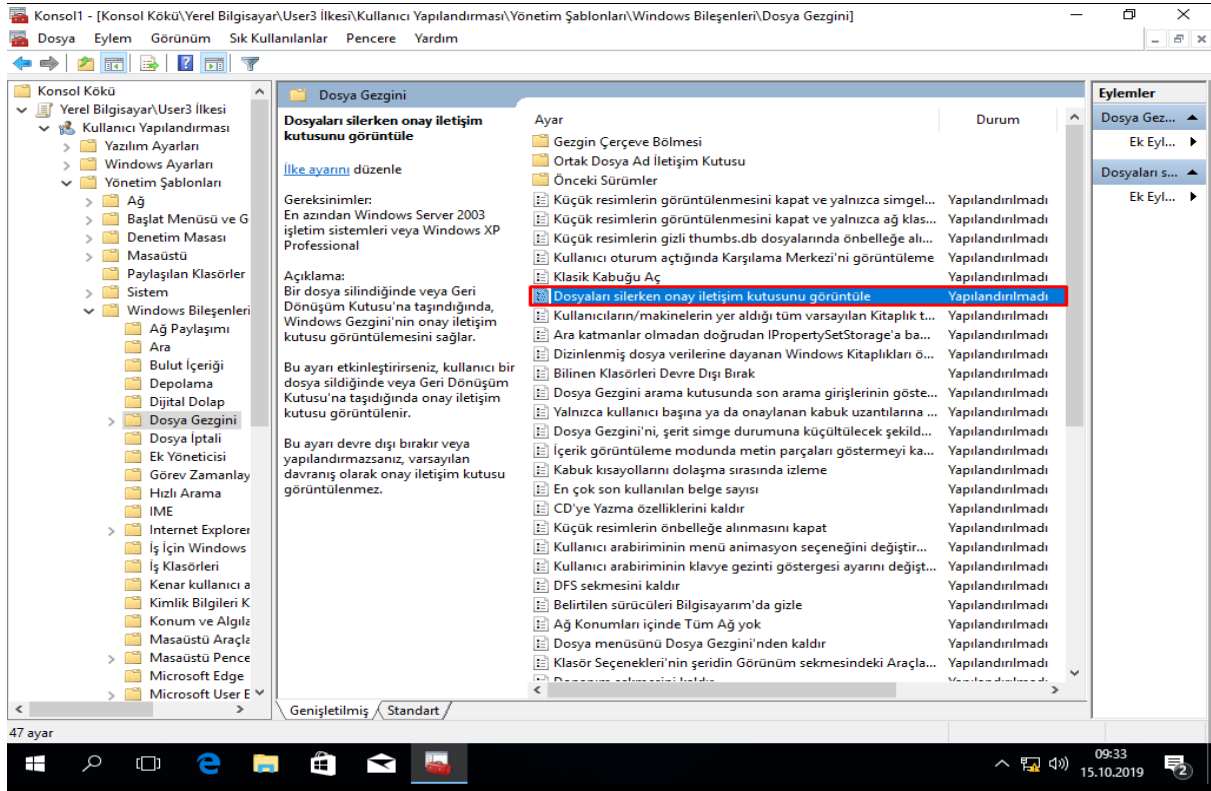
Konsol1 - [Konsol Kökü\Yerel Bilgisayar\User3 İlkesi\Kullanıcı Yapılandırması\Yönetim Şablonları\Windows Bileşenleri\Dosya Gezgini]

Dosya Eylem Görünüm Sık Kullanılanlar Pencere Yardım

Konsol Kökü
Yerel Bilgisayar\User3 İlkesi
Kullanıcı Yapılandırması
Yazılım Ayarları
Windows Ayarları
Yönetim Şablonları
Ağ
Başlat Menüsü ve G
Denetim Masası
Masaüstü
Paylaşılan Klasörler
Sistem
Windows Bileşenleri
Ağ Paylaşımı
Ara
Bulut İçeriği
Depolama
Dijital Dolap
Dosya Gezgini
Dosya İptali
Ek Yöneticisi
Görev Zamanlay
Hızlı Arama
IME
Internet Explorer
İş İçin Windows
İş Klasörleri
Kenar kullanıcı a
Kimlik Bilgileri K
Konum ve Algıla
Masaüstü Araçla
Masaüstü Pence
Microsoft Edge
Microsoft User E

Dosya Gezgini

Dosyaları silerken onay iletişim kutusunu görüntüle

İlke ayarını düzenle

Gereksinimler:
En azından Windows Server 2003 işletim sistemleri veya Windows XP Professional

Açıklama:
Bir dosya silindiğinde veya Geri Dönüşüm Kutusu'na taşındığında, Windows Gezgini'nin onay iletişim kutusu görüntülemesini sağlar.

Bu ayarı etkinleştirirseniz, kullanıcı bir dosya sildiğinde veya Geri Dönüşüm Kutusu'na taşıdığında onay iletişim kutusu görüntülenir.

Bu ayarı devre dışı bırakır veya yapılandırmazsanız, varsayılan davranış olarak onay iletişim kutusu görüntülenmez.

| Ayar | Durum |
|---|---|
| Gezgin Çerçeve Bölmesi | |
| Ortak Dosya Ad İletişim Kutusu | |
| Önceki Sürümler | |
| Küçük resimlerin görüntülenmesini kapat ve yalnızca simgel... | Yapılandırılmadı |
| Küçük resimlerin görüntülenmesini kapat ve yalnızca ağ klas... | Yapılandırılmadı |
| Küçük resimlerin gizli thumbs.db dosyalarında önbelleğe alı... | Yapılandırılmadı |
| Kullanıcı oturum açtığında Karşılama Merkezi'ni görüntüleme | Yapılandırılmadı |
| Klasik Kabuğu Aç | Yapılandırılmadı |
| Dosyaları silerken onay iletişim kutusunu görüntüle | Yapılandırılmadı |
| Kullanıcıların/makinelerin yer aldığı tüm varsayılan Kitaplık t... | Yapılandırılmadı |
| Ara katmanlar olmadan doğrudan IPropertySetStorage'a ba... | Yapılandırılmadı |
| Dizinlenmiş dosya verilerine dayanan Windows Kitaplıkları ö... | Yapılandırılmadı |
| Bilinen Klasörleri Devre Dışı Bırak | Yapılandırılmadı |
| Dosya Gezgini arama kutusunda son arama girişlerinin göste... | Yapılandırılmadı |
| Yalnızca kullanıcı başına ya da onaylanan kabuk uzantılarına ... | Yapılandırılmadı |
| Dosya Gezgini'ni, şerit simge durumuna küçültülecek şekild... | Yapılandırılmadı |
| İçerik görüntüleme modunda metin parçaları göstermeyi ka... | Yapılandırılmadı |
| Kabuk kısayollarını dolaşma sırasında izleme | Yapılandırılmadı |
| En çok son kullanılan belge sayısı | Yapılandırılmadı |
| CD'ye Yazma özelliklerini kaldır | Yapılandırılmadı |
| Küçük resimlerin önbelleğe alınmasını kapat | Yapılandırılmadı |
| Kullanıcı arabiriminin menü animasyon seçeneğini değiştir... | Yapılandırılmadı |
| Kullanıcı arabiriminin klavye gezinti göstergesi ayarını değişt... | Yapılandırılmadı |
| DFS sekmesini kaldır | Yapılandırılmadı |
| Belirtilen sürücüleri Bilgisayarım'da gizle | Yapılandırılmadı |
| Ağ Konumları içinde Tüm Ağ yok | Yapılandırılmadı |
| Dosya menüsünü Dosya Gezgini'nden kaldır | Yapılandırılmadı |
| Klasör Seçenekleri'nin şeridin Görünüm sekmesindeki Araçla... | Yapılandırılmadı |

Genişletilmiş Standart

Eylemler
Dosya Gez...
Ek Eyl...
Dosyaları s...
Ek Eyl...

47 ayar

09:33
15.10.2019
2